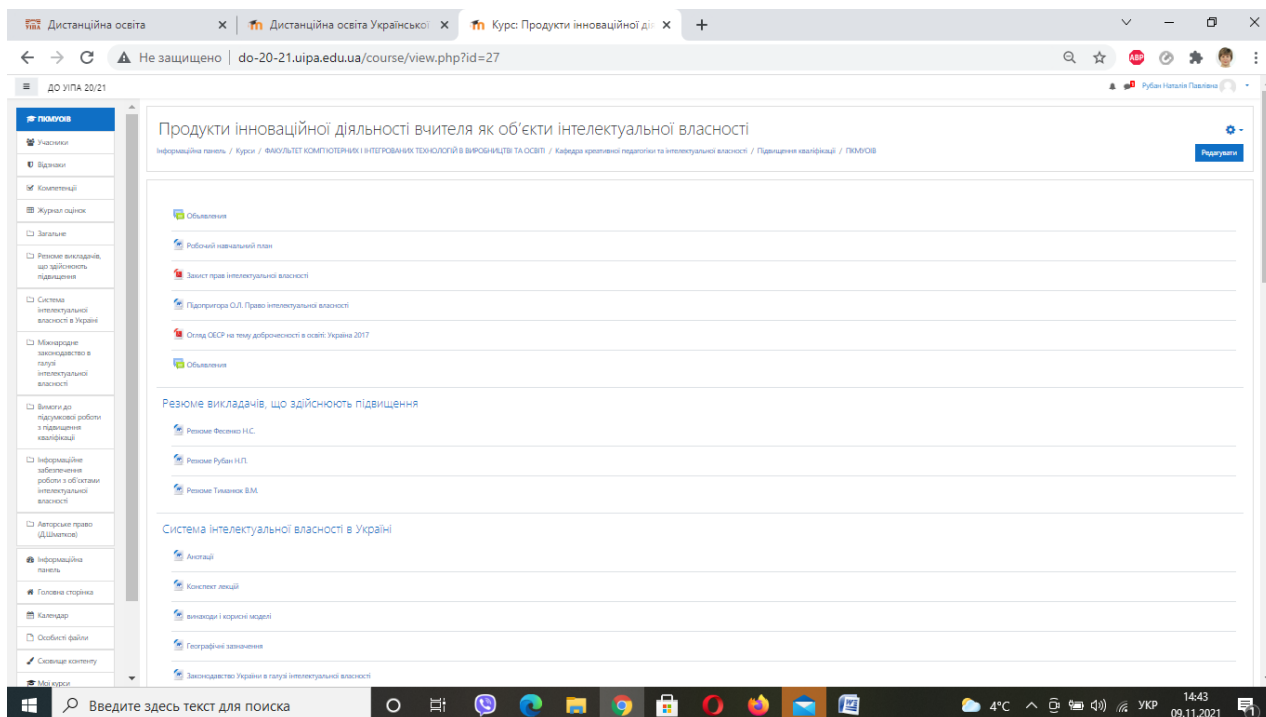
Дистанційна освіта
Дистанційна освіта Українсько
Курс: Продукти інноваційної ді
+
Не защищено | do-20-21.uipa.edu.ua/course/view.php?id=27

ДО УІПА 20/21
Рубан Наталія Павлівна

ПКМУОІВ
Учасники
Відзнаки
Компетенції
Журнал оцінок
Загальне
Резюме викладачів, що здійснюють підвищення
Система інтелектуальної власності в Україні
Міжнародне законодавство в галузі інтелектуальної власності
Вимоги до підсумкової роботи з підвищення кваліфікації
Інформаційне забезпечення роботи з об'єктами інтелектуальної власності
Авторське право (Д.Шматков)
Інформаційна панель
Головна сторінка
Календар
Особисті файли
Сховище контенту
Мої курси

Продукти інноваційної діяльності вчителя як об'єкти інтелектуальної власності
Інформаційна панель / Курси / ФАКУЛЬТЕТ КОМП'ЮТЕРНИХ І ІНТЕГРОВАНИХ ТЕХНОЛОГІЙ В ВИРОБНИЦТВІ ТА ОСВІТІ / Кафедра креативної педагогіки та інтелектуальної власності / Підвищення кваліфікації / ПКМУОІВ
Редагувати

Объявления
Робочий навчальний план
Захист прав інтелектуальної власності
Підопригора О.Л. Право інтелектуальної власності
Огляд ОЕСР на тему доброчесності в освіті: Україна 2017
Объявления

Резюме викладачів, що здійснюють підвищення
Резюме Фесенко Н.С.
Резюме Рубан Н.П.
Резюме Тиманюк В.М.

Система інтелектуальної власності в Україні
Анотації
Конспект лекцій
винаходи і корисні моделі
Географічні зазначення
Законодавство України в галузі інтелектуальної власності

Введите здесь текст для поиска
4°C УКР 14:43 09.11.2021